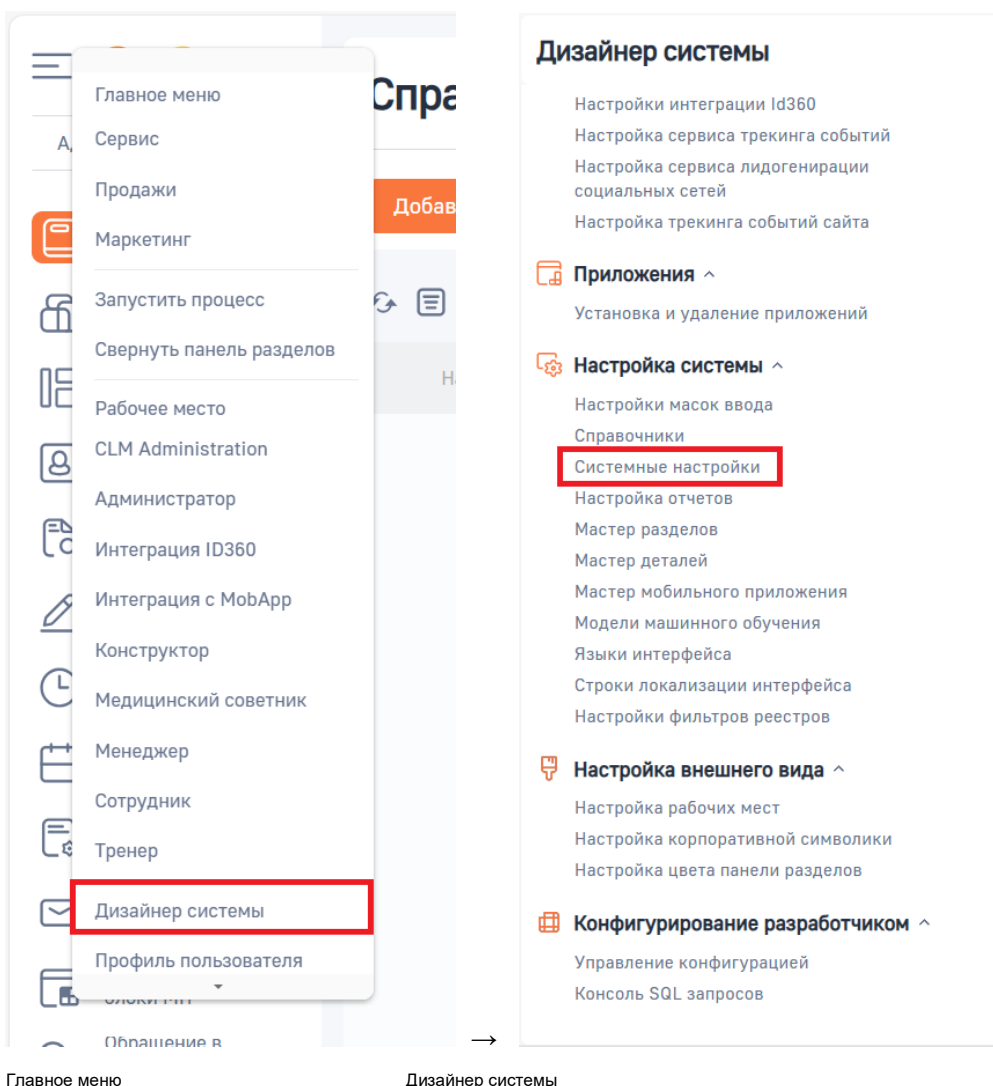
Главное меню
Сервис
Продажи
Маркетинг
Запустить процесс
Свернуть панель разделов
Рабочее место
CLM Administration
Администратор
Интеграция ID360
Интеграция с MobApp
Конструктор
Медицинский советник
Менеджер
Сотрудник
Тренер
Дизайнер системы
Профиль пользователя

Спра
Добав
Ад
Н
Обращение в

→

Дизайнер системы
Настройки интеграции Id360
Настройка сервиса трекинга событий
Настройка сервиса лидогенирации социальных сетей
Настройка трекинга событий сайта

Приложения ^
Установка и удаление приложений

Настройка системы ^
Настройки масок ввода
Справочники
Системные настройки
Настройка отчетов
Мастер разделов
Мастер деталей
Мастер мобильного приложения
Модели машинного обучения
Языки интерфейса
Строки локализации интерфейса
Настройки фильтров реестров

Настройка внешнего вида ^
Настройка рабочих мест
Настройка корпоративной символики
Настройка цвета панели разделов

Конфигурирование разработчиком ^
Управление конфигурацией
Консоль SQL запросов

Главное меню
Дизайнер системы